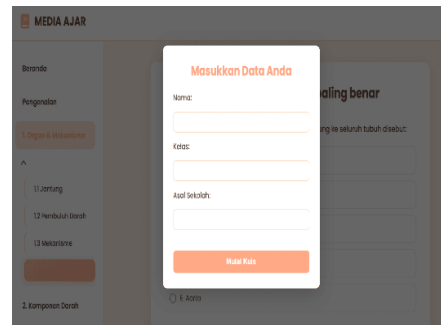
MEDIA AJAR

Beranda

Pengenalan

1. Organ & Mekanisme

1.1 Jantung

1.2 Pembuluh Darah

1.3 Mekanisme

2. Komponen Darah

paling benar

ang ke seluruh tubuh disebut:

E. Aorta

Masukkan Data Anda

Nama:

Kelas:

Asal Sekolah:

Mulai Kuis